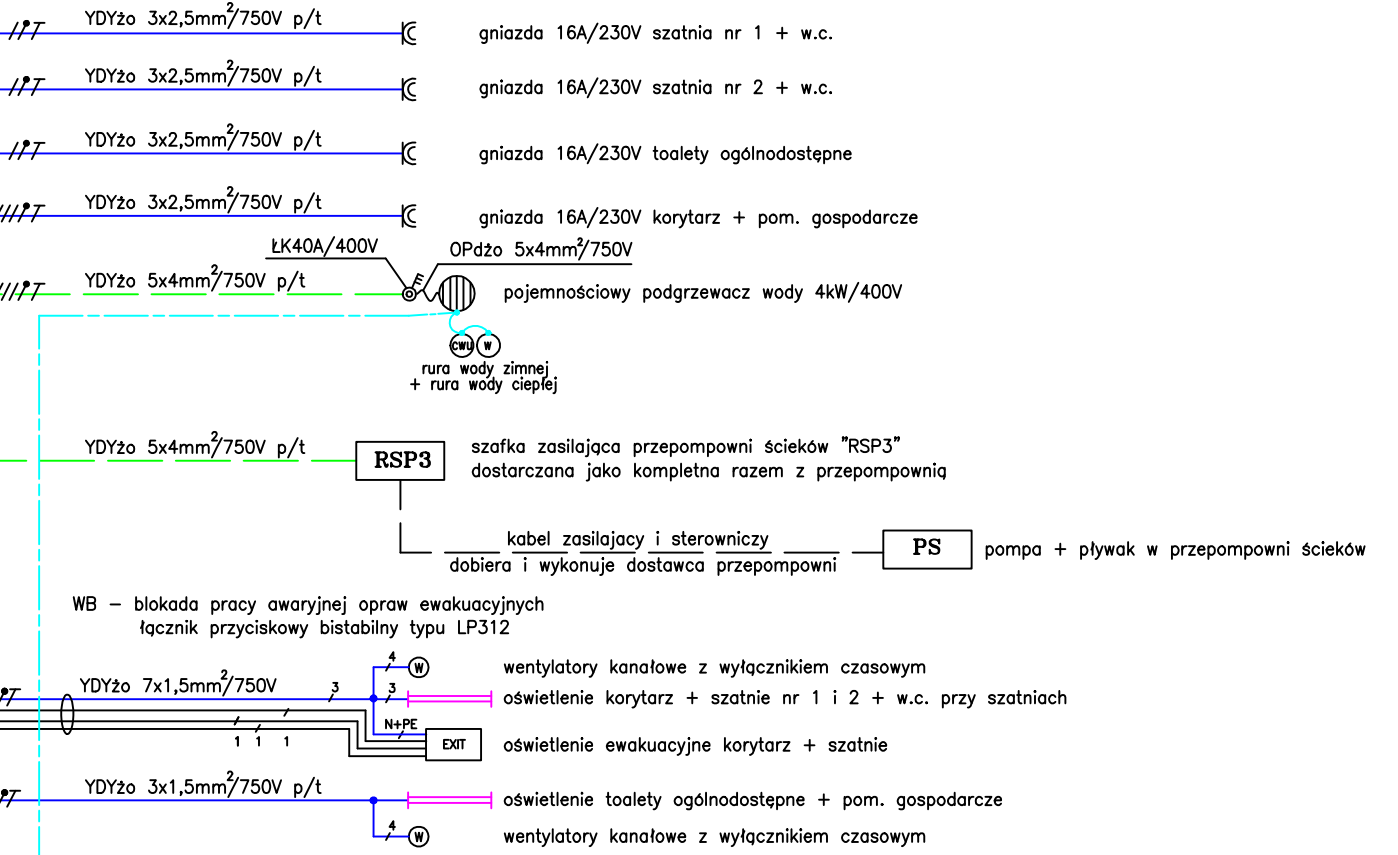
YDYżo 3x2,5mm$^2$/750V p/t

gniazda 16A/230V szatnia nr 1 + w.c.

YDYżo 3x2,5mm$^2$/750V p/t

gniazda 16A/230V szatnia nr 2 + w.c.

YDYżo 3x2,5mm$^2$/750V p/t

gniazda 16A/230V toalety ogólnodostępne

YDYżo 3x2,5mm$^2$/750V p/t

gniazda 16A/230V korytarz + pom. gospodarcze

ŁK40A/400V

OPdżo 5x4mm$^2$/750V

YDYżo 5x4mm$^2$/750V p/t

pojemnościowy podgrzewacz wody 4kW/400V

CWU

W

rura wody zimnej
+ rura wody ciepłej

YDYżo 5x4mm$^2$/750V p/t

RSP3

szafka zasilająca przepompowni ścieków "RSP3"
dostarczana jako kompletna razem z przepompownią

kabel zasilajacy i sterowniczy
dobiera i wykonuje dostawca przepompowni

PS

pompa + pływak w przepompowni ścieków

WB – blokada pracy awaryjnej opraw ewakuacyjnych
łącznik przyciskowy bistabilny typu LP312

4

W

wentylatory kanałowe z wyłącznikiem czasowym

YDYżo 7x1,5mm$^2$/750V

3

3

oświetlenie korytarz + szatnie nr 1 i 2 + w.c. przy szatniach

N+PE

1 1 1

EXIT

oświetlenie ewakuacyjne korytarz + szatnie

YDYżo 3x1,5mm$^2$/750V p/t

oświetlenie toalety ogólnodostępne + pom. gospodarcze

4

W

wentylatory kanałowe z wyłącznikiem czasowym